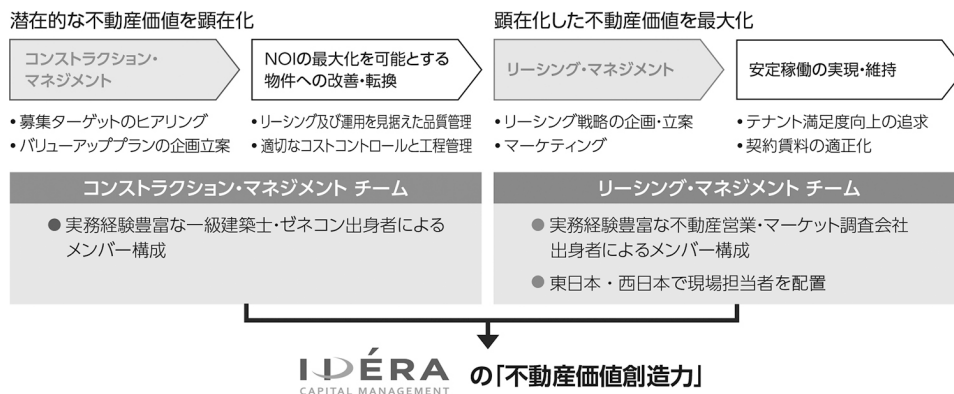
潜在的な不動産価値を顕在化

コンストラクション・マネジメント

NOIの最大化を可能とする物件への改善・転換

・募集ターゲットのヒアリング
・バリューアッププランの企画立案

・リーシング及び運用を見据えた品質管理
・適切なコストコントロールと工程管理

顕在化した不動産価値を最大化

リーシング・マネジメント

安定稼働の実現・維持

・リーシング戦略の企画・立案
・マーケティング

・テナント満足度向上の追求
・契約賃料の適正化

コンストラクション・マネジメント チーム

● 実務経験豊富な一級建築士・ゼネコン出身者によるメンバー構成

リーシング・マネジメント チーム

● 実務経験豊富な不動産営業・マーケット調査会社出身者によるメンバー構成

● 東日本・西日本で現場担当者を配置

IDÉRA CAPITAL MANAGEMENT の「不動産価値創造力」